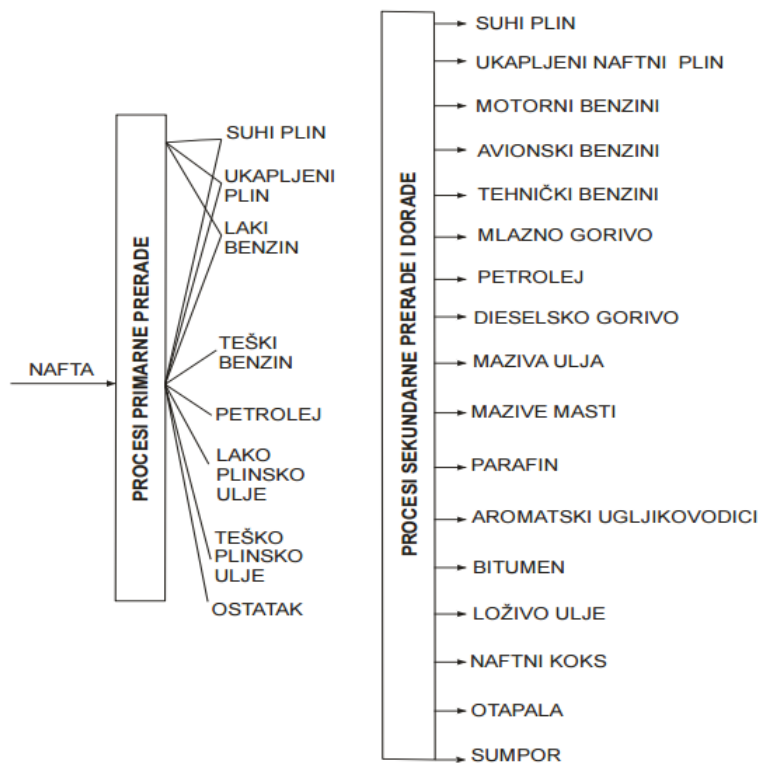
NAFTA

PROCESI PRIMARNE PRERADE

SUHI PLIN
UKAPLJENI PLIN
LAKI BENZIN
TEŠKI BENZIN
PETROLEJ
LAKO PLINSKO ULJE
TEŠKO PLINSKO ULJE
OSTATAK

PROCESI SEKUNDARNE PRERADE I DORADE

SUHI PLIN
UKAPLJENI NAFTNI PLIN
MOTORNI BENZINI
AVIONSKI BENZINI
TEHNIČKI BENZINI
MLAZNO GORIVO
PETROLEJ
DIESELSKO GORIVO
MAZIVA ULJA
MAZIVE MASTI
PARAFIN
AROMATSKI UGLJIKOVODICI
BITUMEN
LOŽIVO ULJE
NAFTNI KOKS
OTAPALA
SUMPOR